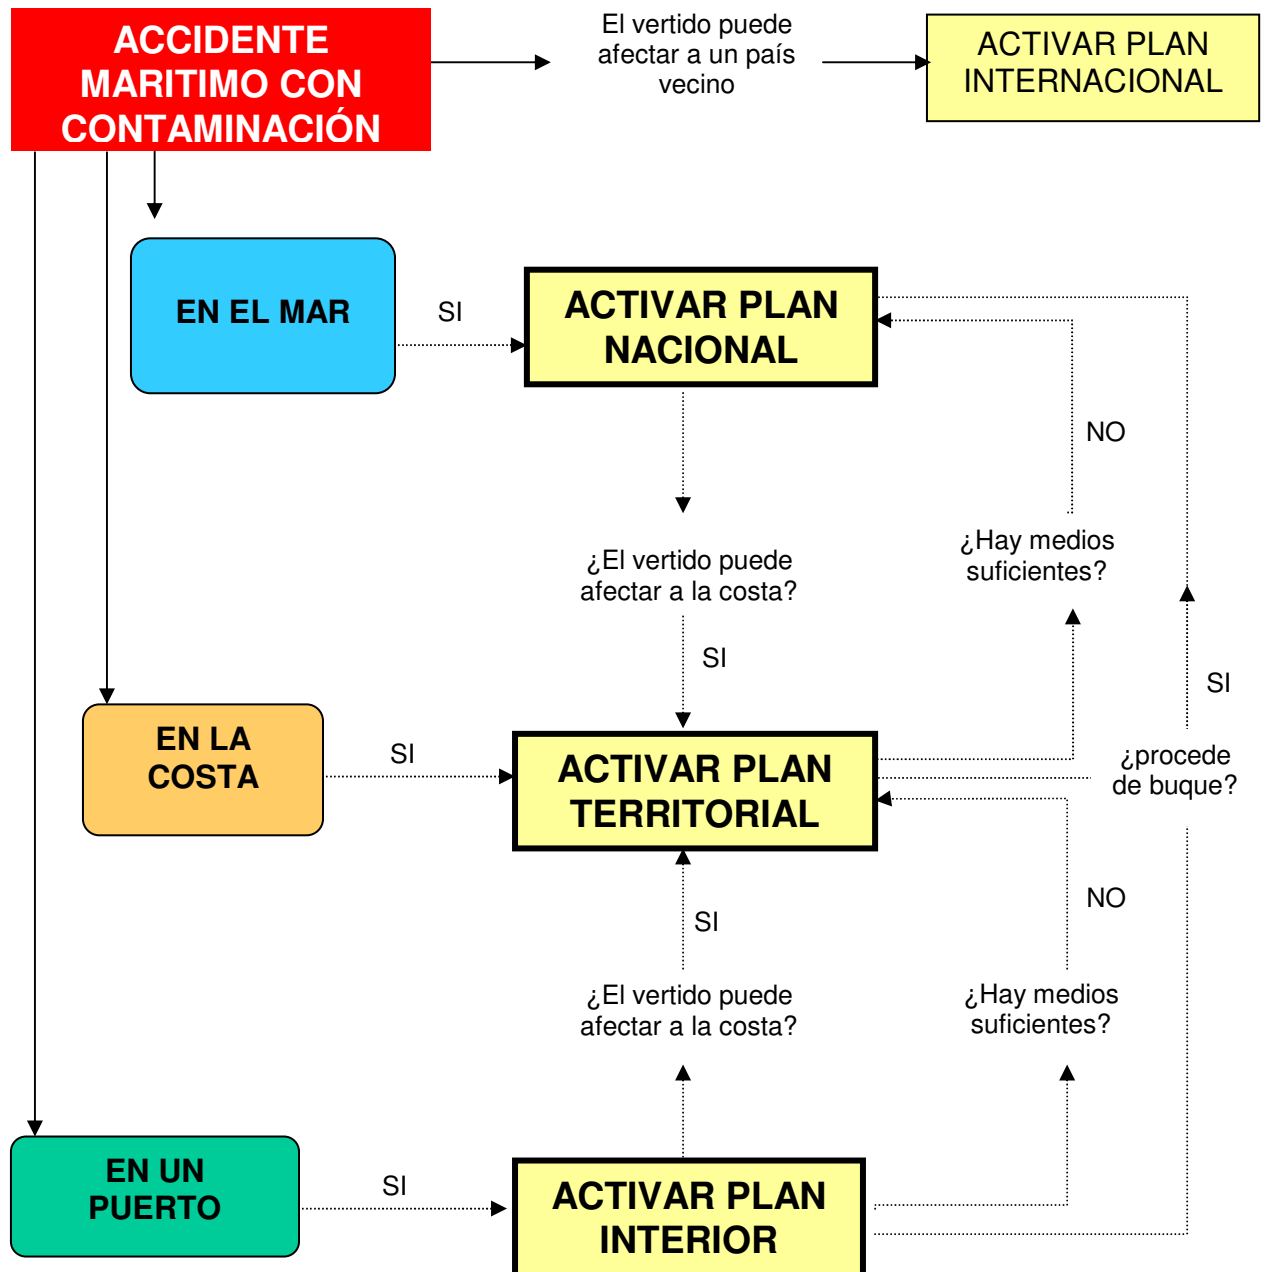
ACCIDENTE MARITIMO CON CONTAMINACIÓN

El vertido puede afectar a un país vecino

ACTIVAR PLAN INTERNACIONAL

EN EL MAR

SI

ACTIVAR PLAN NACIONAL

NO

¿Hay medios suficientes?

¿El vertido puede afectar a la costa?

SI

SI

EN LA COSTA

SI

ACTIVAR PLAN TERRITORIAL

¿procede de buque?

NO

SI

¿El vertido puede afectar a la costa?

¿Hay medios suficientes?

EN UN PUERTO

SI

ACTIVAR PLAN INTERIOR